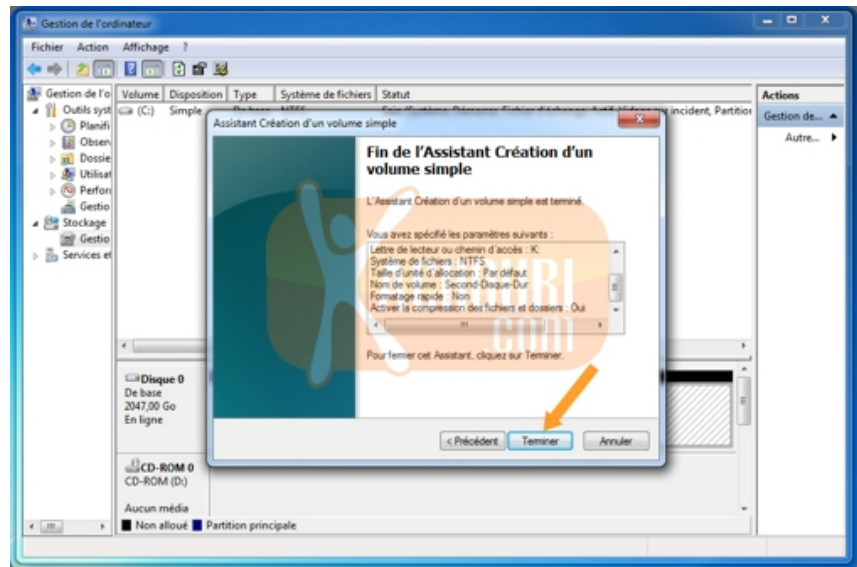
Gestion de l'ordinateur

Fichier Action Affichage ?

Gestion de l'o
Outils syst
Planifi
Obser
Dossie
Utilisat
Perfor
Gestio
Stockage
Gestio
Services et

| Volume | Disposition | Type | Système de fichiers | Statut |
|---|---|---|---|---|
| (C:) | Simple | De base | NTFS | Sain (Système, Démarrer, Fichier d'échange, Actif, Vidage sur incident, Partition |

Actions
Gestion de...
Autre...

Disque 0
De base
2047,00 Go
En ligne

CD-ROM 0
CD-ROM (D:)

Aucun média

Non alloué Partition principale

Assistant Création d'un volume simple

Fin de l'Assistant Création d'un volume simple

L'Assistant Création d'un volume simple est terminé.

Vous avez spécifié les paramètres suivants :
Lettre de lecteur ou chemin d'accès : K:
Système de fichiers : NTFS
Taille d'unité d'allocation : Par défaut
Nom de volume : Second-Disque-Dur
Formatage rapide : Non
Activer la compression des fichiers et dossiers : Oui

Pour fermer cet Assistant, cliquez sur Terminer.

< Précédent Terminer Annuler

KURI .com